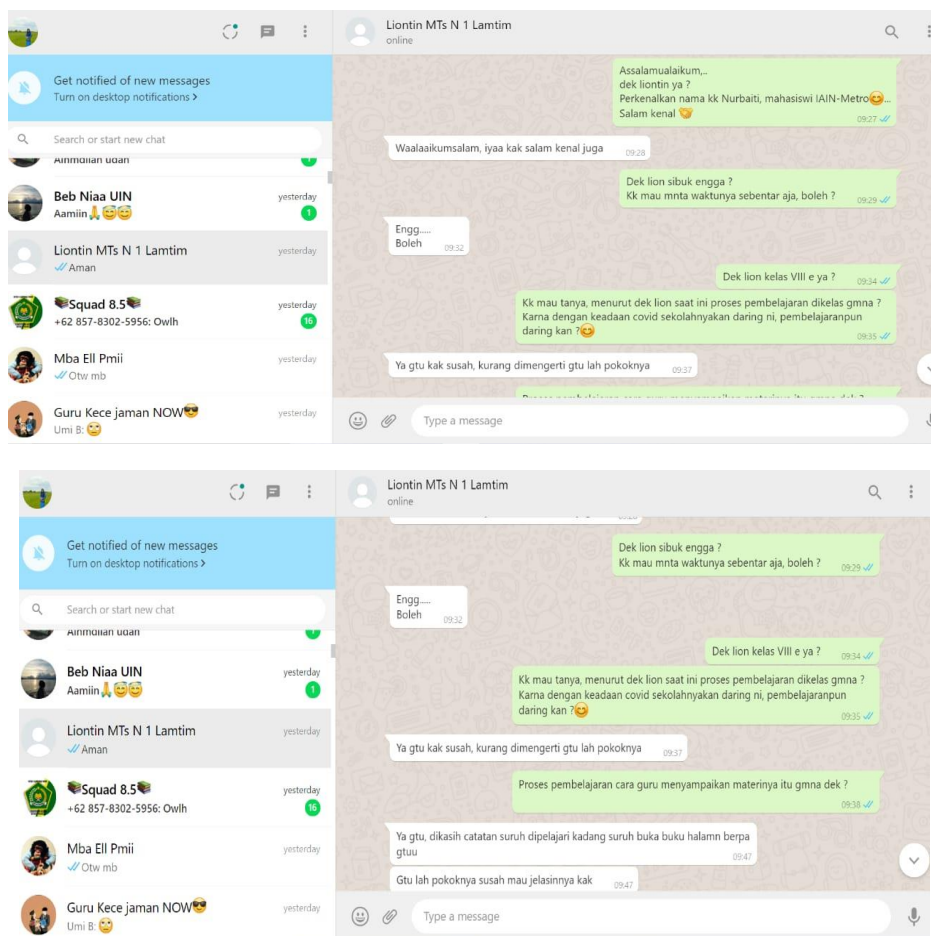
Get notified of new messages
Turn on desktop notifications ›

Search or start new chat

Alhmdllah udah

Beb Niaa UIN
Aamiin🙏😊😊
yesterday
1

Liontin MTs N 1 Lamtim
Aman
yesterday

📚Squad 8.5📚
+62 857-8302-5956: Owlh
yesterday
16

Mba Ell Pmii
Otw mb
yesterday

Guru Kece jaman NOW😎
Umi B: 🙄
yesterday

Liontin MTs N 1 Lamtim
online

Assalamualaikum,..
dek liontin ya ?
Perkenalkan nama kk Nurbaiti, mahasiswi IAIN-Metro😊...
Salam kenal 🙏
09:27

Waalaaikumsalam, iyaa kak salam kenal juga 09:28

Dek lion sibuk engga ?
Kk mau mnta waktunya sebentar aja, boleh ? 09:29

Engg.....
Boleh 09:32

Dek lion kelas VIII e ya ? 09:34

Kk mau tanya, menurut dek lion saat ini proses pembelajaran dikelas gmna ?
Karna dengan keadaan covid sekolahnyakan daring ni, pembelajaranpun daring kan ?😊 09:35

Ya gtu kak susah, kurang dimengerti gtu lah pokoknya 09:37

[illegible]

Type a message

Get notified of new messages
Turn on desktop notifications ›

Search or start new chat

Alhmdllah udah

Beb Niaa UIN
Aamiin🙏😊😊
yesterday
1

Liontin MTs N 1 Lamtim
Aman
yesterday

📚Squad 8.5📚
+62 857-8302-5956: Owlh
yesterday
16

Mba Ell Pmii
Otw mb
yesterday

Guru Kece jaman NOW😎
Umi B: 🙄
yesterday

Liontin MTs N 1 Lamtim
online

Dek lion sibuk engga ?
Kk mau mnta waktunya sebentar aja, boleh ? 09:29

Engg.....
Boleh 09:32

Dek lion kelas VIII e ya ? 09:34

Kk mau tanya, menurut dek lion saat ini proses pembelajaran dikelas gmna ?
Karna dengan keadaan covid sekolahnyakan daring ni, pembelajaranpun daring kan ?😊 09:35

Ya gtu kak susah, kurang dimengerti gtu lah pokoknya 09:37

Proses pembelajaran cara guru menyampaikan materinya itu gmna dek ? 09:38

Ya gtu, dikasih catatan suruh dipelajari kadang suruh buka buku halamn berpa gtuu 09:47

Gtu lah pokoknya susah mau jelasinnya kak 09:47

Type a message